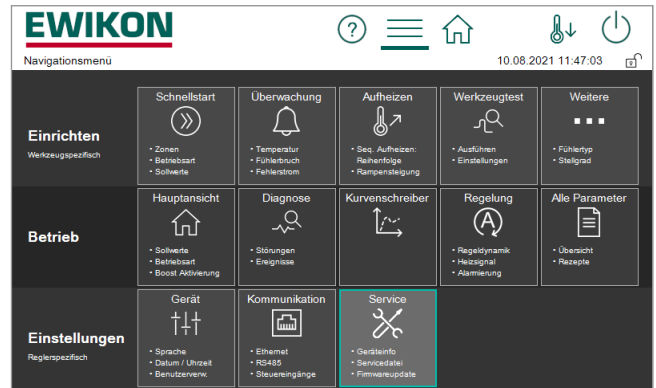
EWIKON

Navigationsmenü

10.08.2021 11:47:03

Einrichten
Werkzeugspezifisch

Schnellstart
• Zonen
• Betriebsart
• Sollwerte

Überwachung
• Temperatur
• Fühlerbruch
• Fehlerstrom

Aufheizen
• Seq. Aufheizen: Reihenfolge
• Rampensteigung

Werkzeugtest
• Ausführen
• Einstellungen

Weitere
• Fühlertyp
• Stellgrad

Betrieb

Hauptansicht
• Sollwerte
• Betriebsart
• Boost Aktivierung

Diagnose
• Störungen
• Ereignisse

Kurvenschreiber

Regelung
• Regeldynamik
• Heizsignal
• Alarmierung

Alle Parameter
• Übersicht
• Rezepte

Einstellungen
Reglerspezifisch

Gerät
• Sprache
• Datum / Uhrzeit
• Benutzerverw.

Kommunikation
• Ethernet
• RS485
• Steuereingänge

Service
• Geräteinfo
• Servicedatei
• Firmwareupdate